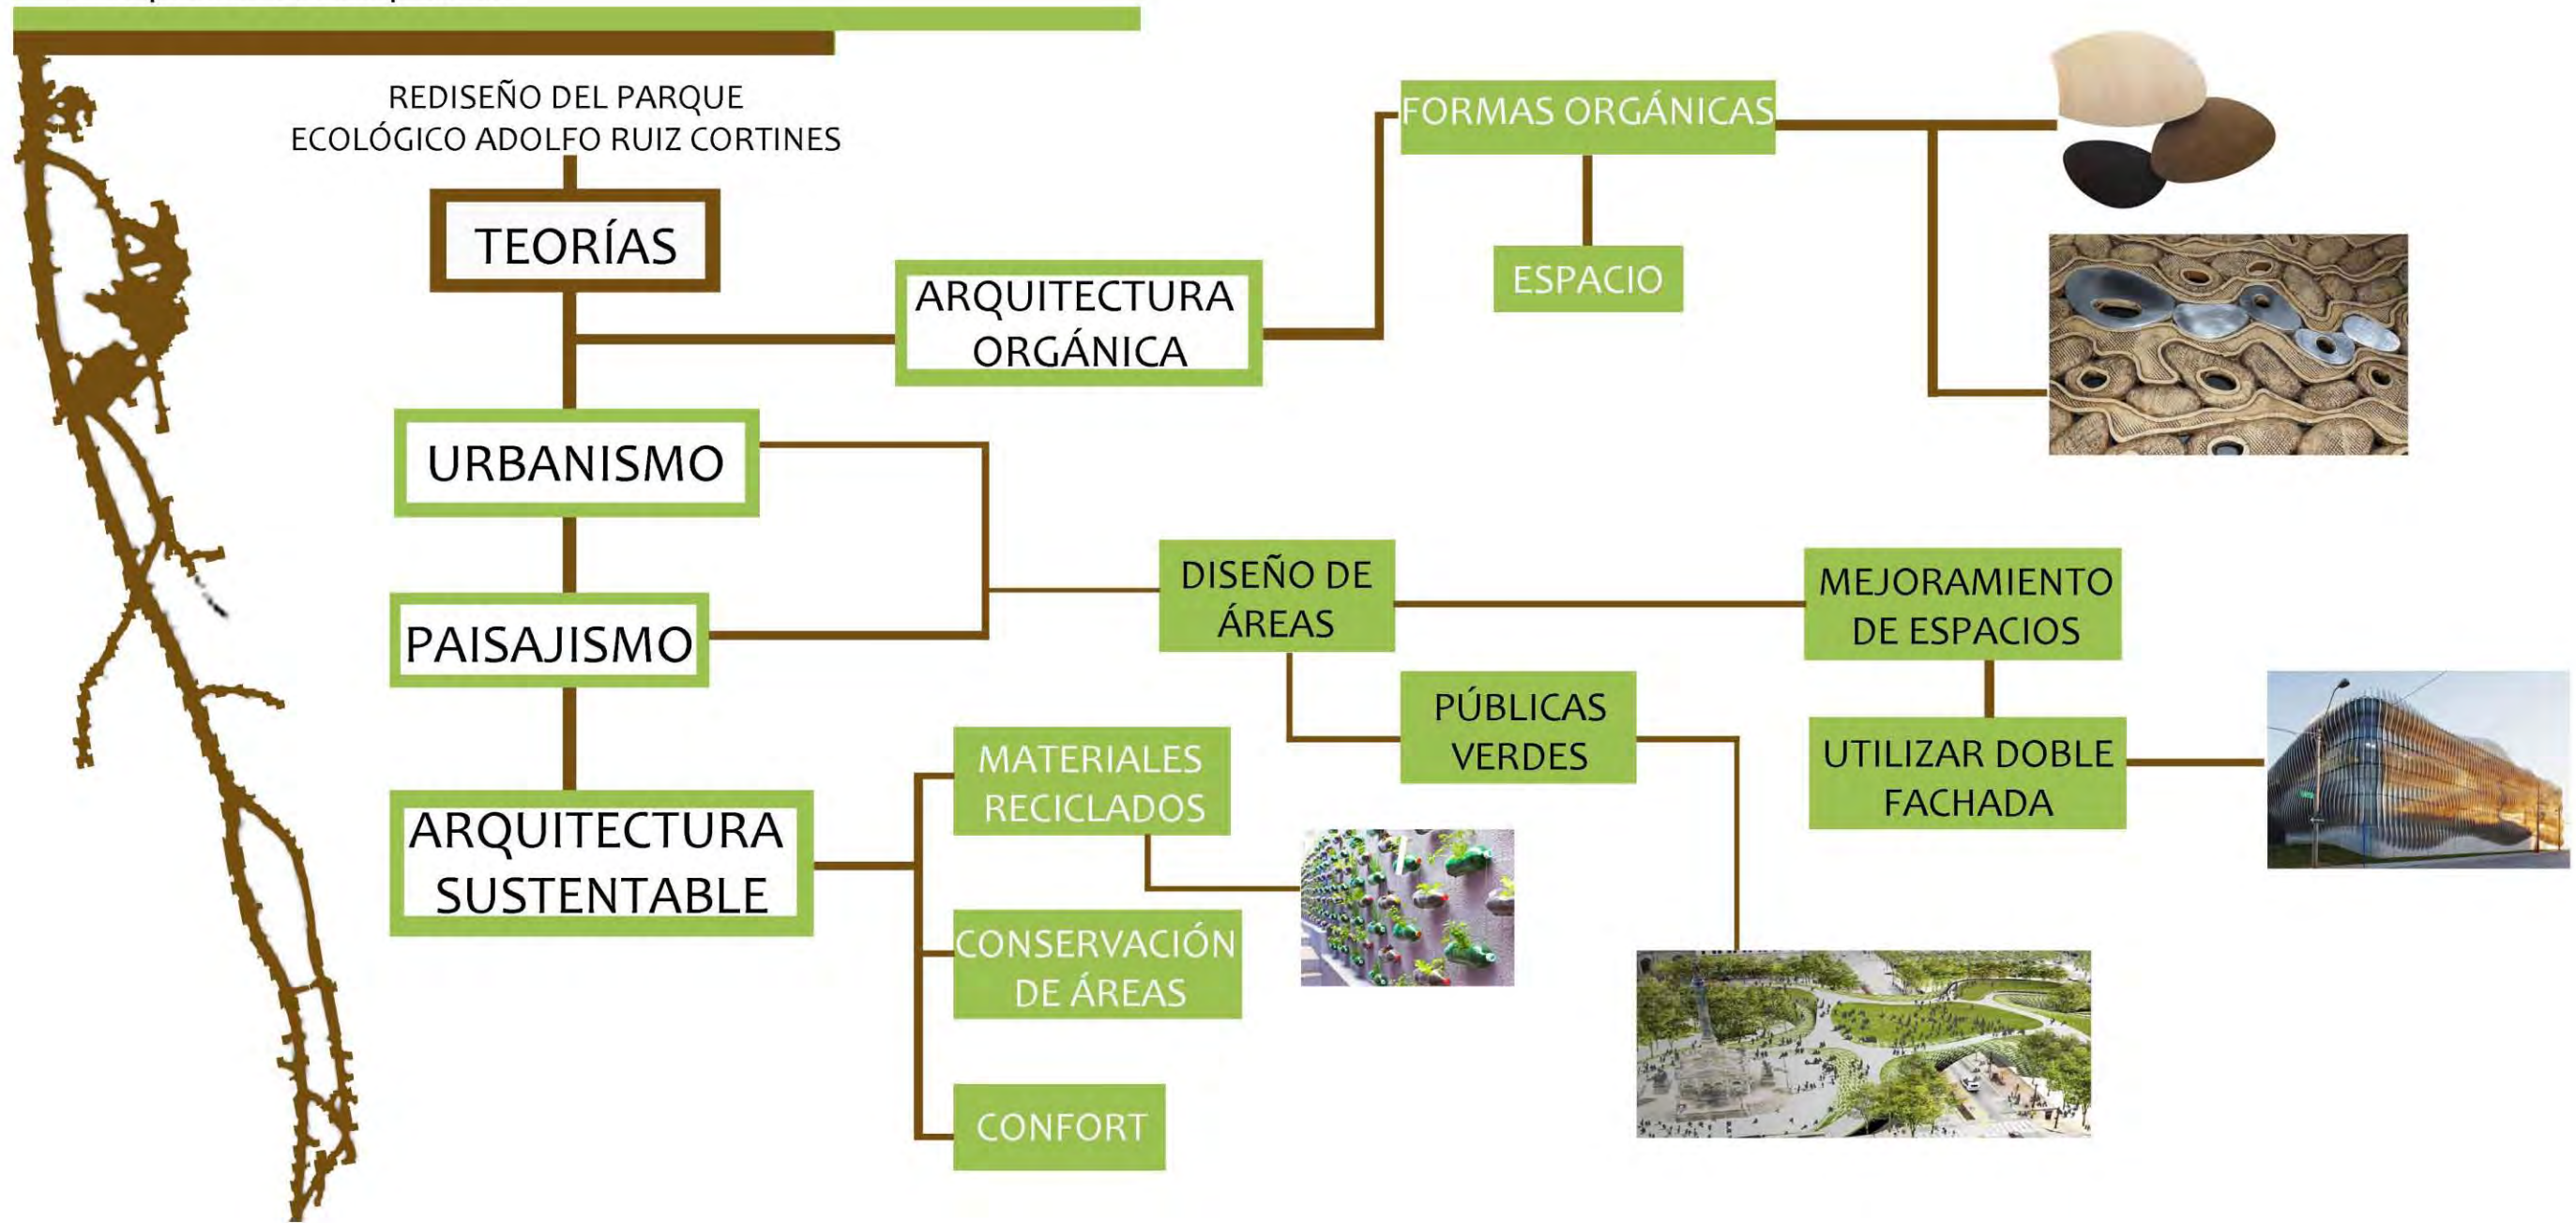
REDISEÑO DEL PARQUE ECOLÓGICO ADOLFO RUIZ CORTINES

TEORÍAS

ARQUITECTURA ORGÁNICA

FORMAS ORGÁNICAS

ESPACIO

URBANISMO

PAISAJISMO

DISEÑO DE ÁREAS

MEJORAMIENTO DE ESPACIOS

PÚBLICAS VERDES

UTILIZAR DOBLE FACHADA

ARQUITECTURA SUSTENTABLE

MATERIALES RECICLADOS

CONSERVACIÓN DE ÁREAS

CONFORT